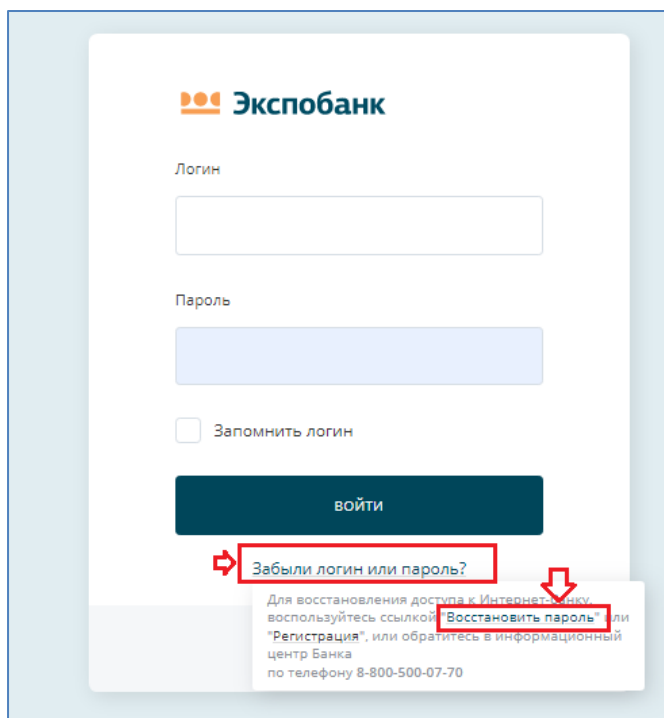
Экспобанк

Логин

Пароль

Запомнить логин

войти

Забыли логин или пароль?

Для восстановления доступа к Интернет-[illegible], воспользуйтесь ссылкой "Восстановить пароль" или "Регистрация", или обратитесь в информационный центр Банка
по телефону 8-800-500-07-70